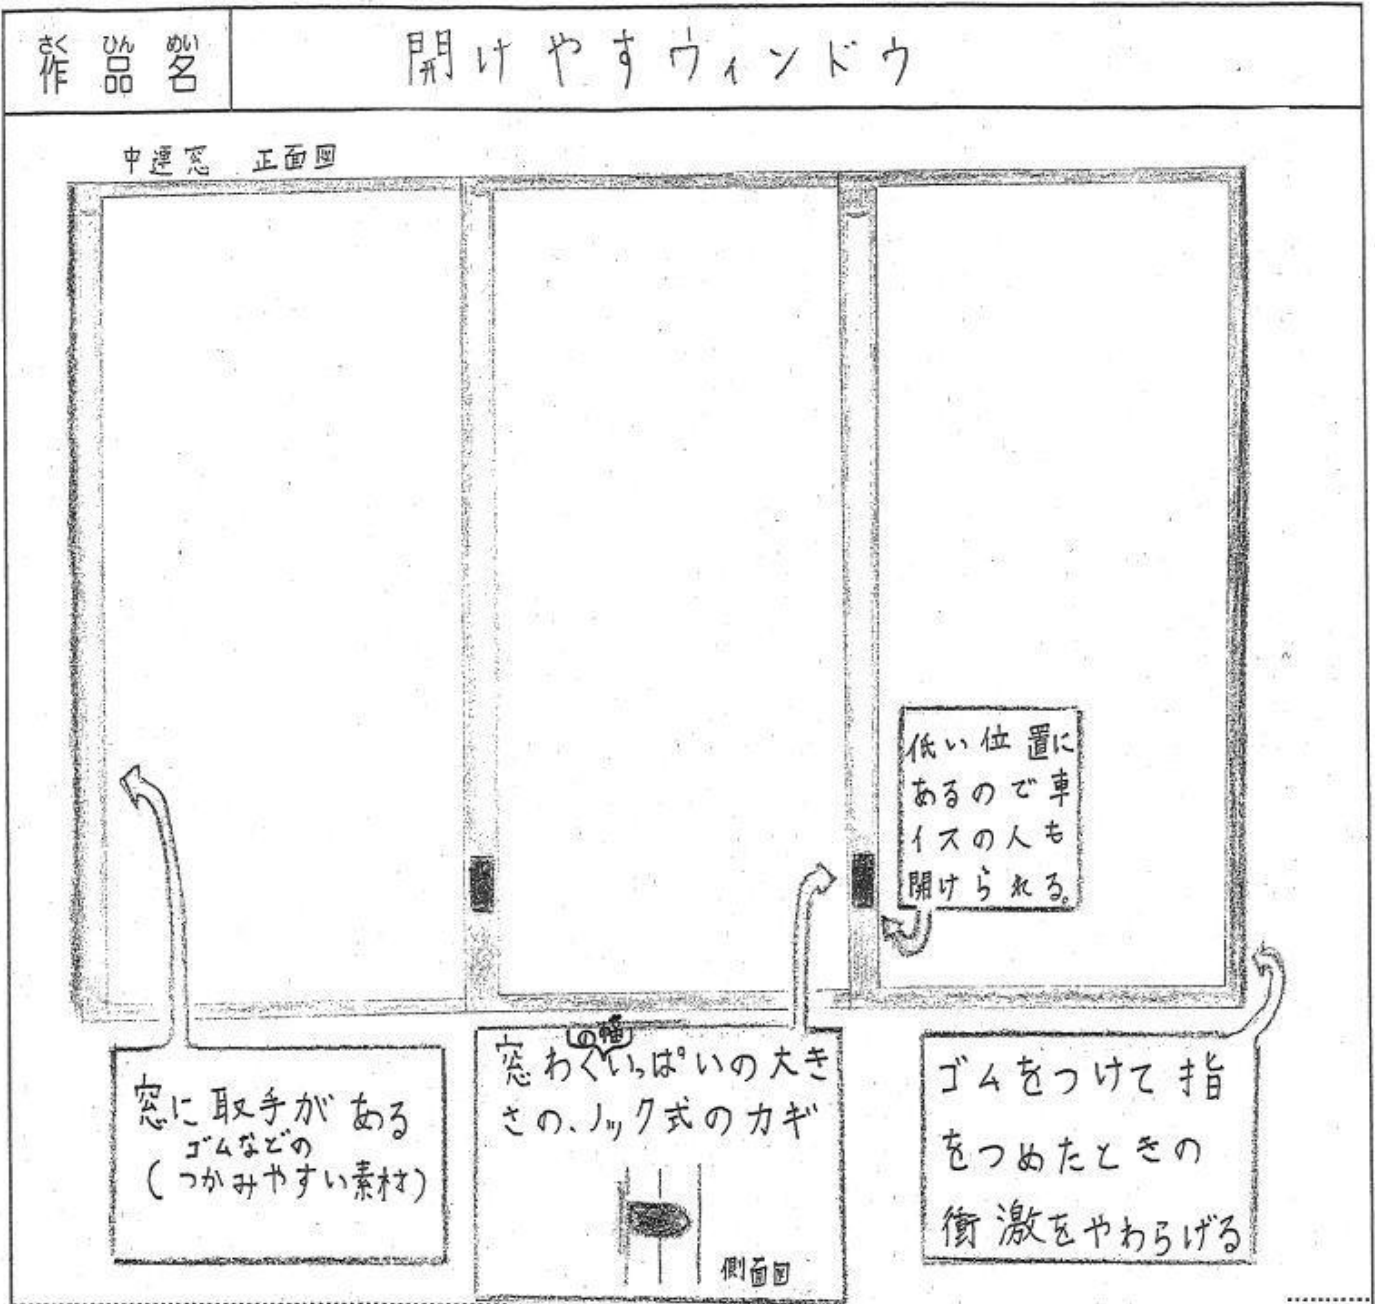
さく ひん めい
作品名　開けやすウィンドウ

中連窓　正面図

低い位置にあるので車イスの人も開けられる。

窓に取手がある
ゴムなどの
(つかみやすい素材)

の幅
窓わくいっぱいの大きさの、ノック式のカギ

側面図

ゴムをつけて指をつめたときの衝激をやわらげる